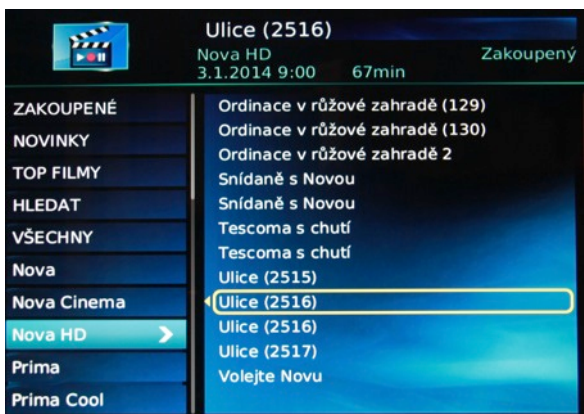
Ulice (2516)
Nova HD
3.1.2014 9:00 67min
Zakoupený

ZAKOUPENÉ
NOVINKY
TOP FILMY
HLEDAT
VŠECHNY
Nova
Nova Cinema
Nova HD
Prima
Prima Cool

Ordinace v růžové zahradě (129)
Ordinace v růžové zahradě (130)
Ordinace v růžové zahradě 2
Snídaně s Novou
Snídaně s Novou
Tescoma s chutí
Tescoma s chutí
Ulice (2515)
Ulice (2516)
Ulice (2516)
Ulice (2517)
Volejte Novu